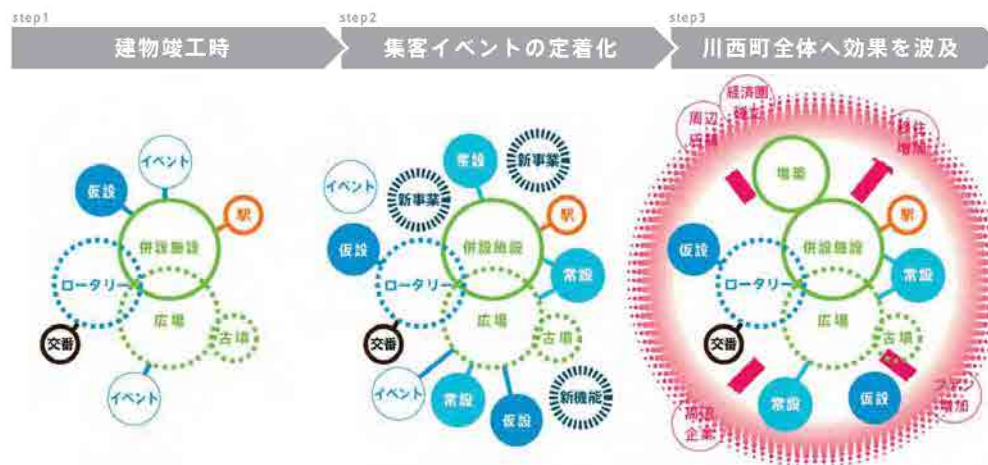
step1
建物竣工時

step2
集客イベントの定着化

step3
川西町全体へ効果を波及

イベント
仮設
駅
併設施設
ロータリー
広場
古墳
交番
イベント

常設
新事業
イベント
新事業
駅
仮設
併設施設
常設
ロータリー
広場
古墳
交番
イベント
常設
仮設
新機能

経済圏拡大
周辺店舗
移住増加
増築
駅
仮設
併設施設
常設
ロータリー
広場
古墳
交番
常設
仮設
ファン増加
進出企業